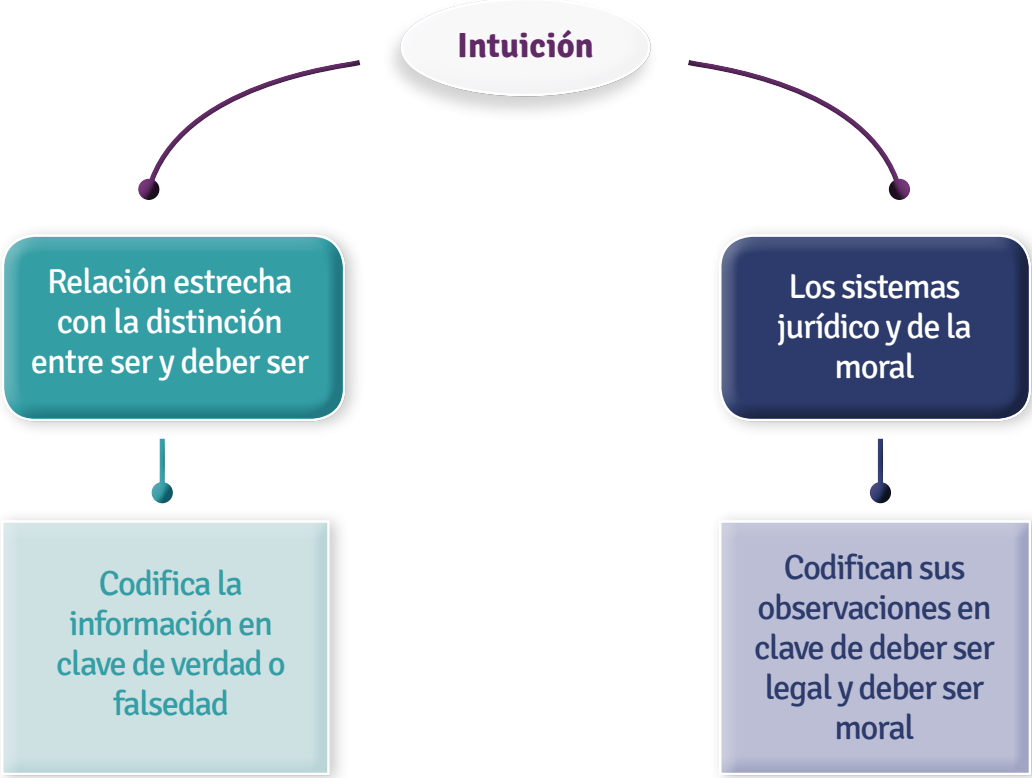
Intuición

Relación estrecha con la distinción entre ser y deber ser

Codifica la información en clave de verdad o falsedad

Los sistemas jurídico y de la moral

Codifican sus observaciones en clave de deber ser legal y deber ser moral